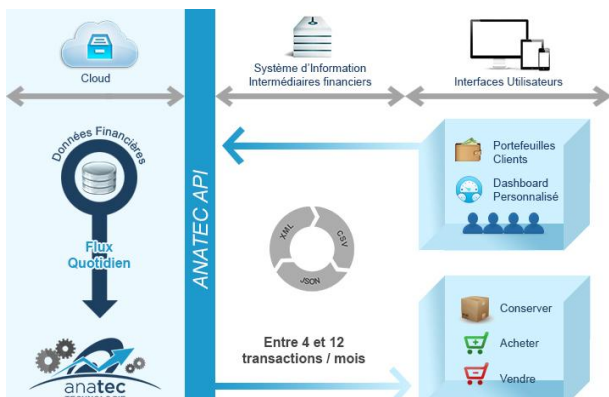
Cloud

Système d'Information Intermédiaires financiers

Interfaces Utilisateurs

Données Financières

Flux Quotidien

ANATEC API

XML

CSV

JSON

Portefeuilles Clients

Dashboard Personnalisé

Entre 4 et 12 transactions / mois

Conserver

Acheter

Vendre

anatec

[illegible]